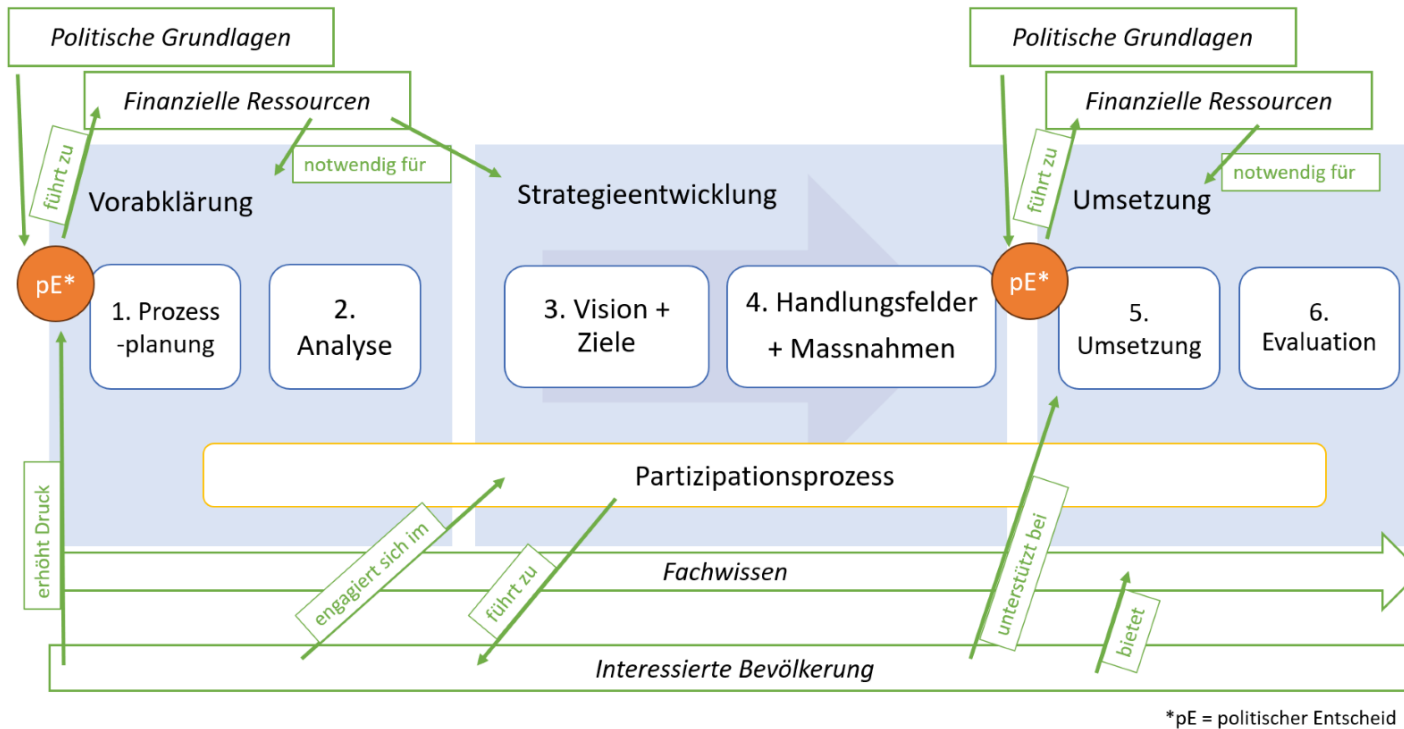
Politische Grundlagen

Finanzielle Ressourcen

führt zu

notwendig für

Vorabklärung

pE*

1. Prozess -planung

2. Analyse

Strategieentwicklung

3. Vision + Ziele

4. Handlungsfelder + Massnahmen

Politische Grundlagen

Finanzielle Ressourcen

führt zu

notwendig für

Umsetzung

pE*

5. Umsetzung

6. Evaluation

Partizipationsprozess

erhöht Druck

engagiert sich im

führt zu

Fachwissen

unterstützt bei

bietet

Interessierte Bevölkerung

*pE = politischer Entscheid